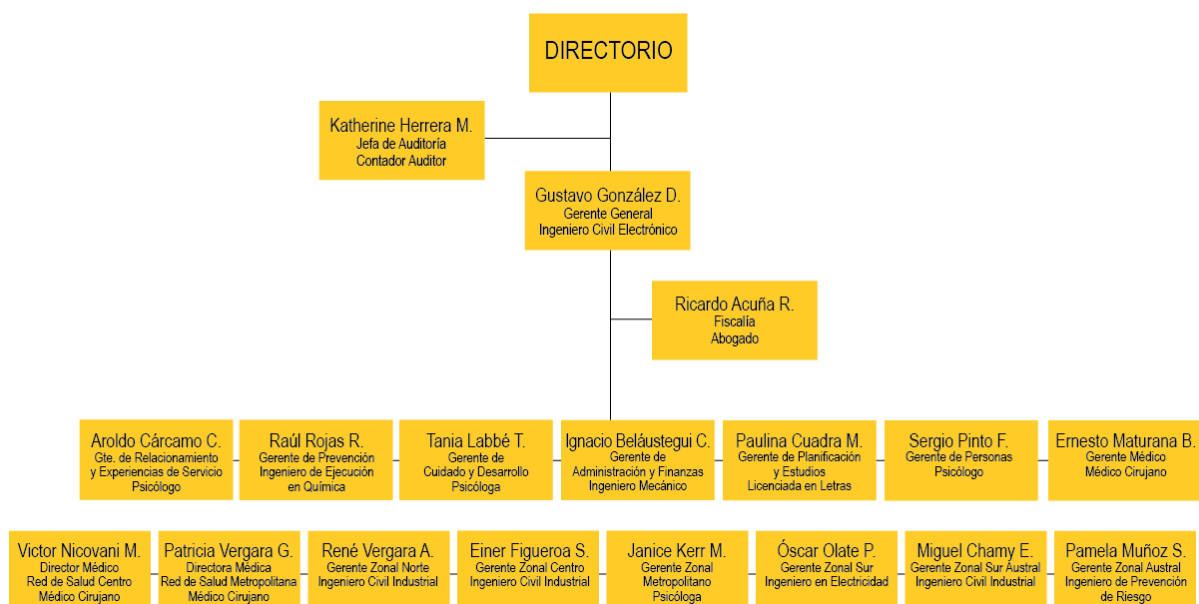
DIRECTORIO

Katherine Herrera M.
Jefa de Auditoría
Contador Auditor

Gustavo González D.
Gerente General
Ingeniero Civil Electrónico

Ricardo Acuña R.
Fiscalía
Abogado

Aroldo Cárcamo C.
Gte. de Relacionamiento y Experiencias de Servicio
Psicólogo

Raúl Rojas R.
Gerente de Prevención
Ingeniero de Ejecución en Química

Tania Labbé T.
Gerente de Cuidado y Desarrollo
Psicóloga

Ignacio Beláustegui C.
Gerente de Administración y Finanzas
Ingeniero Mecánico

Paulina Cuadra M.
Gerente de Planificación y Estudios
Licenciada en Letras

Sergio Pinto F.
Gerente de Personas
Psicólogo

Ernesto Maturana B.
Gerente Médico
Médico Cirujano

Victor Nicovani M.
Director Médico
Red de Salud Centro
Médico Cirujano

Patricia Vergara G.
Directora Médica
Red de Salud Metropolitana
Médico Cirujano

René Vergara A.
Gerente Zonal Norte
Ingeniero Civil Industrial

Einer Figueroa S.
Gerente Zonal Centro
Ingeniero Civil Industrial

Janice Kerr M.
Gerente Zonal Metropolitano
Psicóloga

Óscar Olate P.
Gerente Zonal Sur
Ingeniero en Electricidad

Miguel Chamy E.
Gerente Zonal Sur Austral
Ingeniero Civil Industrial

Pamela Muñoz S.
Gerente Zonal Austral
Ingeniero de Prevención de Riesgo